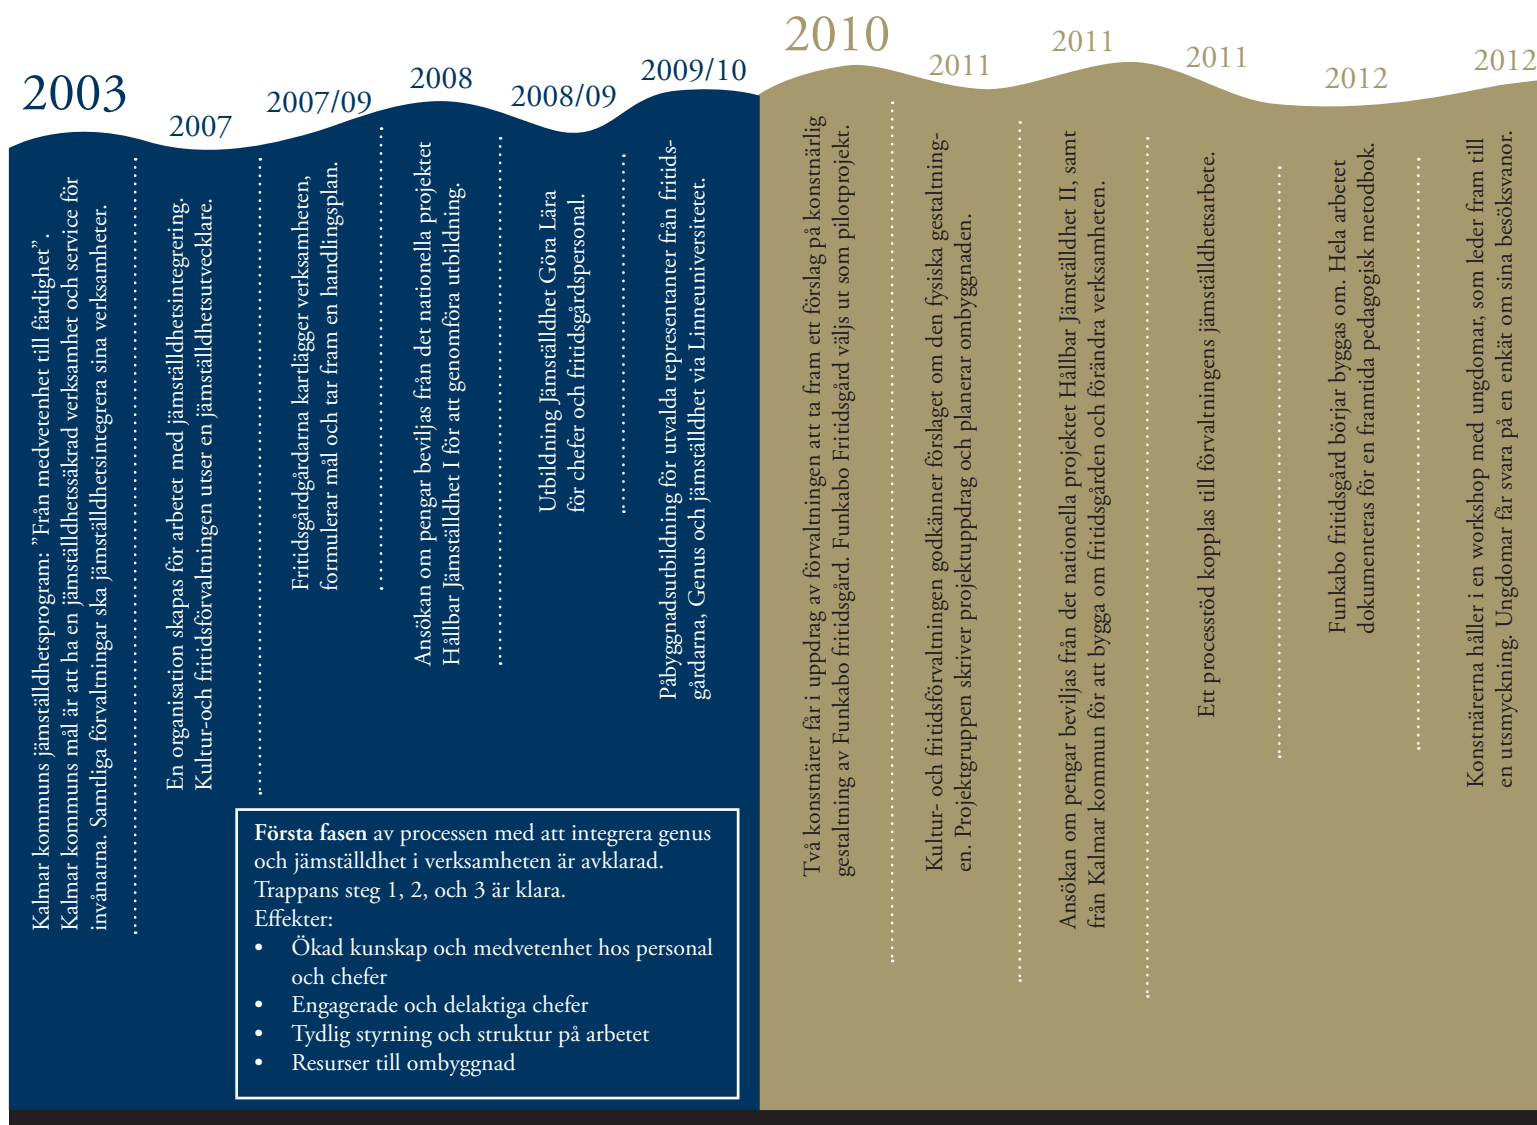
2003

Kalmar kommuns jämställdhetsprogram: ”Från medvetenhet till färdighet”. Kalmar kommuns mål är att ha en jämställdhetssäkrad verksamhet och service för invånarna. Samtliga förvaltningar ska jämställdhetsintegrera sina verksamheter.

2007

En organisation skapas för arbetet med jämställdhetsintegrering. Kultur-och fritidsförvaltningen utser en jämställdhetsutvecklare.

2007/09

Fritidsgårdarna kartlägger verksamheten, formulerar mål och tar fram en handlingsplan.

2008

Ansökan om pengar beviljas från det nationella projektet Hållbar Jämställdhet I för att genomföra utbildning.

2008/09

Utbildning Jämställdhet Göra Lära för chefer och fritidsgårdspersonal.

2009/10

Påbyggnadsutbildning för utvalda representanter från fritidsgårdarna, Genus och jämställdhet via Linneuniversitetet.

Första fasen av processen med att integrera genus och jämställdhet i verksamheten är avklarad. Trappans steg 1, 2, och 3 är klara.
Effekter:
• Ökad kunskap och medvetenhet hos personal och chefer
• Engagerade och delaktiga chefer
• Tydlig styrning och struktur på arbetet
• Resurser till ombyggnad

2010

Två konstnärer får i uppdrag av förvaltningen att ta fram ett förslag på konstnärlig gestaltning av Funkabo fritidsgård. Funkabo Fritidsgård väljs ut som pilotprojekt.

2011

Kultur- och fritidsförvaltningen godkänner förslaget om den fysiska gestaltningen. Projektgruppen skriver projektuppdrag och planerar ombyggnaden.

2011

Ansökan om pengar beviljas från det nationella projektet Hållbar Jämställdhet II, samt från Kalmar kommun för att bygga om fritidsgården och förändra verksamheten.

2011

Ett processtöd kopplas till förvaltningens jämställdhetsarbete.

2012

Funkabo fritidsgård börjar byggas om. Hela arbetet dokumenteras för en framtida pedagogisk metodbok.

2012

Konstnärerna håller i en workshop med ungdomar, som leder fram till en utsmyckning. Ungdomar får svara på en enkät om sina besöksvanor.